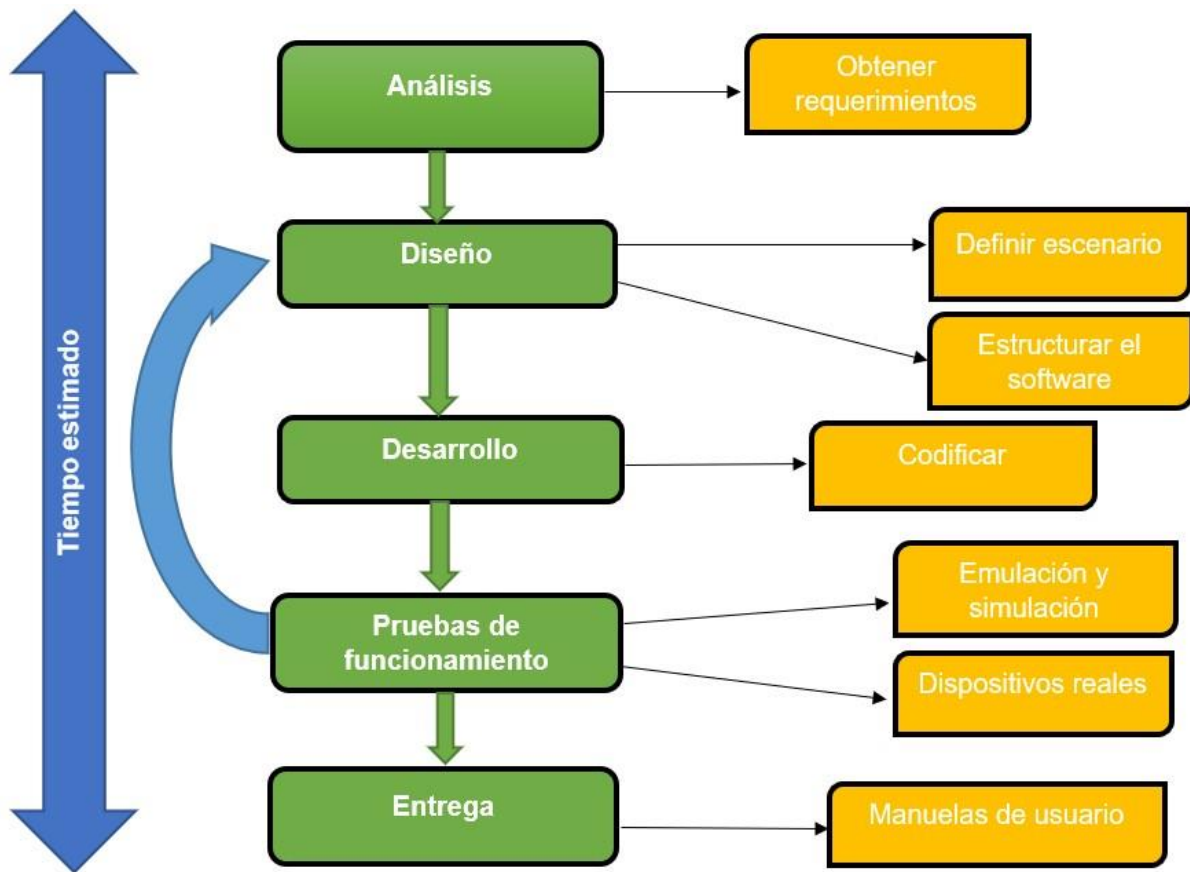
Tiempo estimado

Análisis

Obtener requerimientos

Diseño

Definir escenario

Estructurar el software

Desarrollo

Codificar

Pruebas de funcionamiento

Emulación y simulación

Dispositivos reales

Entrega

Manuelas de usuario